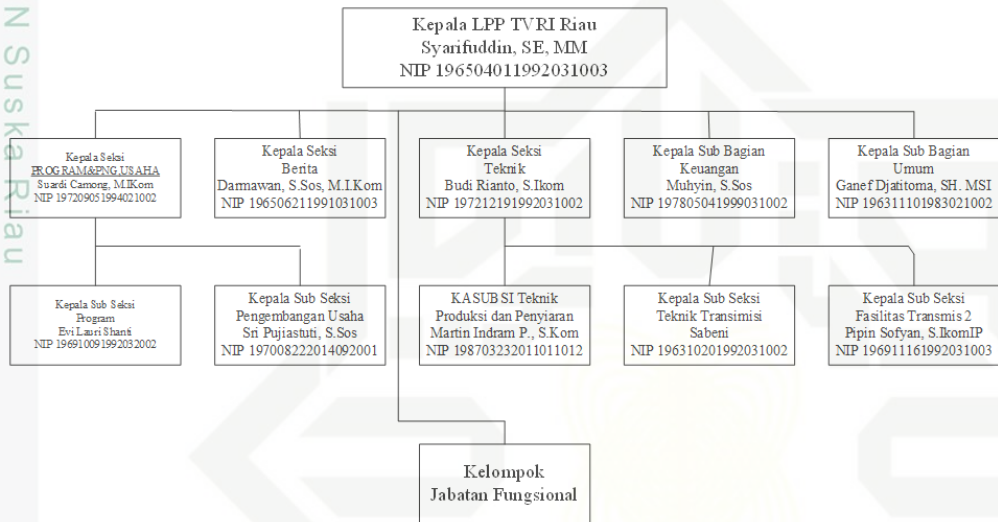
N Suska Riau

Kepala LPP TVRI Riau
Syarifuddin, SE, MM
NIP 196504011992031003

Kepala Seksi
PROGRAM&PNG.USAHA
Suardi Camong, M.IKom
NIP 197209051994021002

Kepala Seksi
Berita
Darmawan, S.Sos, M.I.Kom
NIP 196506211991031003

Kepala Seksi
Teknik
Budi Rianto, S.Ikom
NIP 197212191992031002

Kepala Sub Bagian
Keuangan
Muhyin, S.Sos
NIP 197805041999031002

Kepala Sub Bagian
Umum
Ganef Djatitoma, SH. MSI
NIP 196311101983021002

Kepala Sub Seksi
Program
Evi Lauri Shanti
NIP 196910091992032002

Kepala Sub Seksi
Pengembangan Usaha
Sri Pujiastuti, S.Sos
NIP 197008222014092001

KASUBSI Teknik
Produksi dan Penyiaran
Martin Indram P., S.Kom
NIP 198703232011011012

Kepala Sub Seksi
Teknik Transimisi
Sabeni
NIP 196310201992031002

Kepala Sub Seksi
Fasilitas Transmis 2
Pipin Sofyan, S.IkomIP
NIP 196911161992031003

Kelompok
Jabatan Fungsional